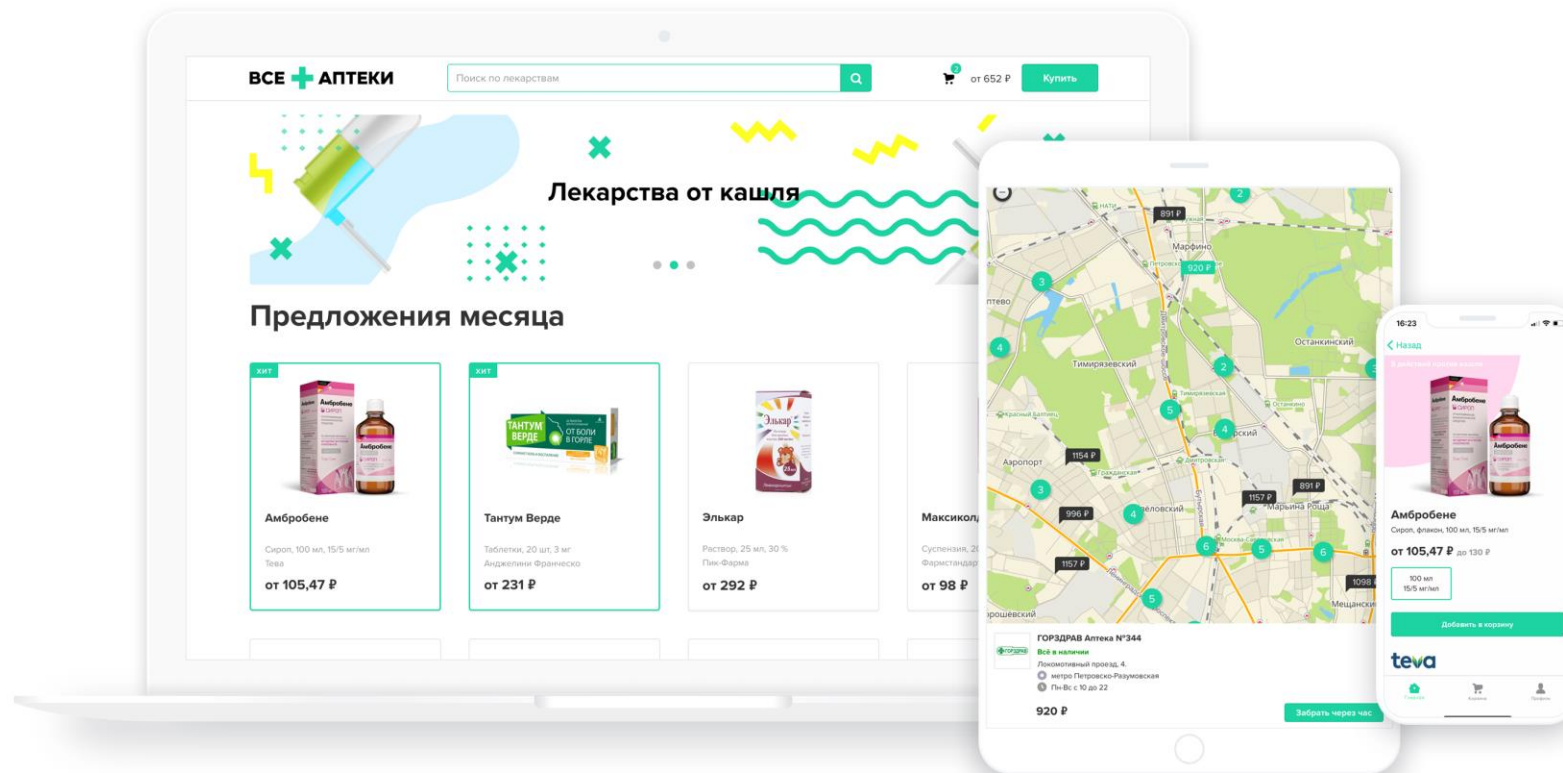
ВСЕ АПТЕКИ

Поиск по лекарствам

2

от 652 ₽

Купить

Лекарства от кашля

Предложения месяца

ХИТ

Амбробене

Сироп, 100 мл, 15/5 мг/мл

Тева

от 105,47 ₽

ХИТ

Тантум Верде

Таблетки, 20 шт, 3 мг

Анджелини Франческо

от 231 ₽

Элькар

Раствор, 25 мл, 30 %

Пик-Фарма

от 292 ₽

Максиколд

Суспензия, 20

Фармстандарт

от 98 ₽

891 ₽

Марфино

920 ₽

Петровско

теево

Останкинский

Тимирязевский

Тимирязевская

Останкино

Красный Балтиец

Аэропорт

1154 ₽

Гражданская

Дмитровская

996 ₽

1157 ₽

891 ₽

Марьина Роща

1157 ₽

1098

Мещанский

рошёвский

ГОРЗДРАВ Аптека №344

Всё в наличии

Локомотивный проезд, 4.

метро Петровско-Разумовская

Пн-Вс с 10 до 22

920 ₽

Забрать через час

16:23

Назад

Амбробене

Сироп, флакон, 100 мл, 15/5 мг/мл

от 105,47 ₽ до 130 ₽

100 мл
15/5 мг/мл

Добавить в корзину

teva